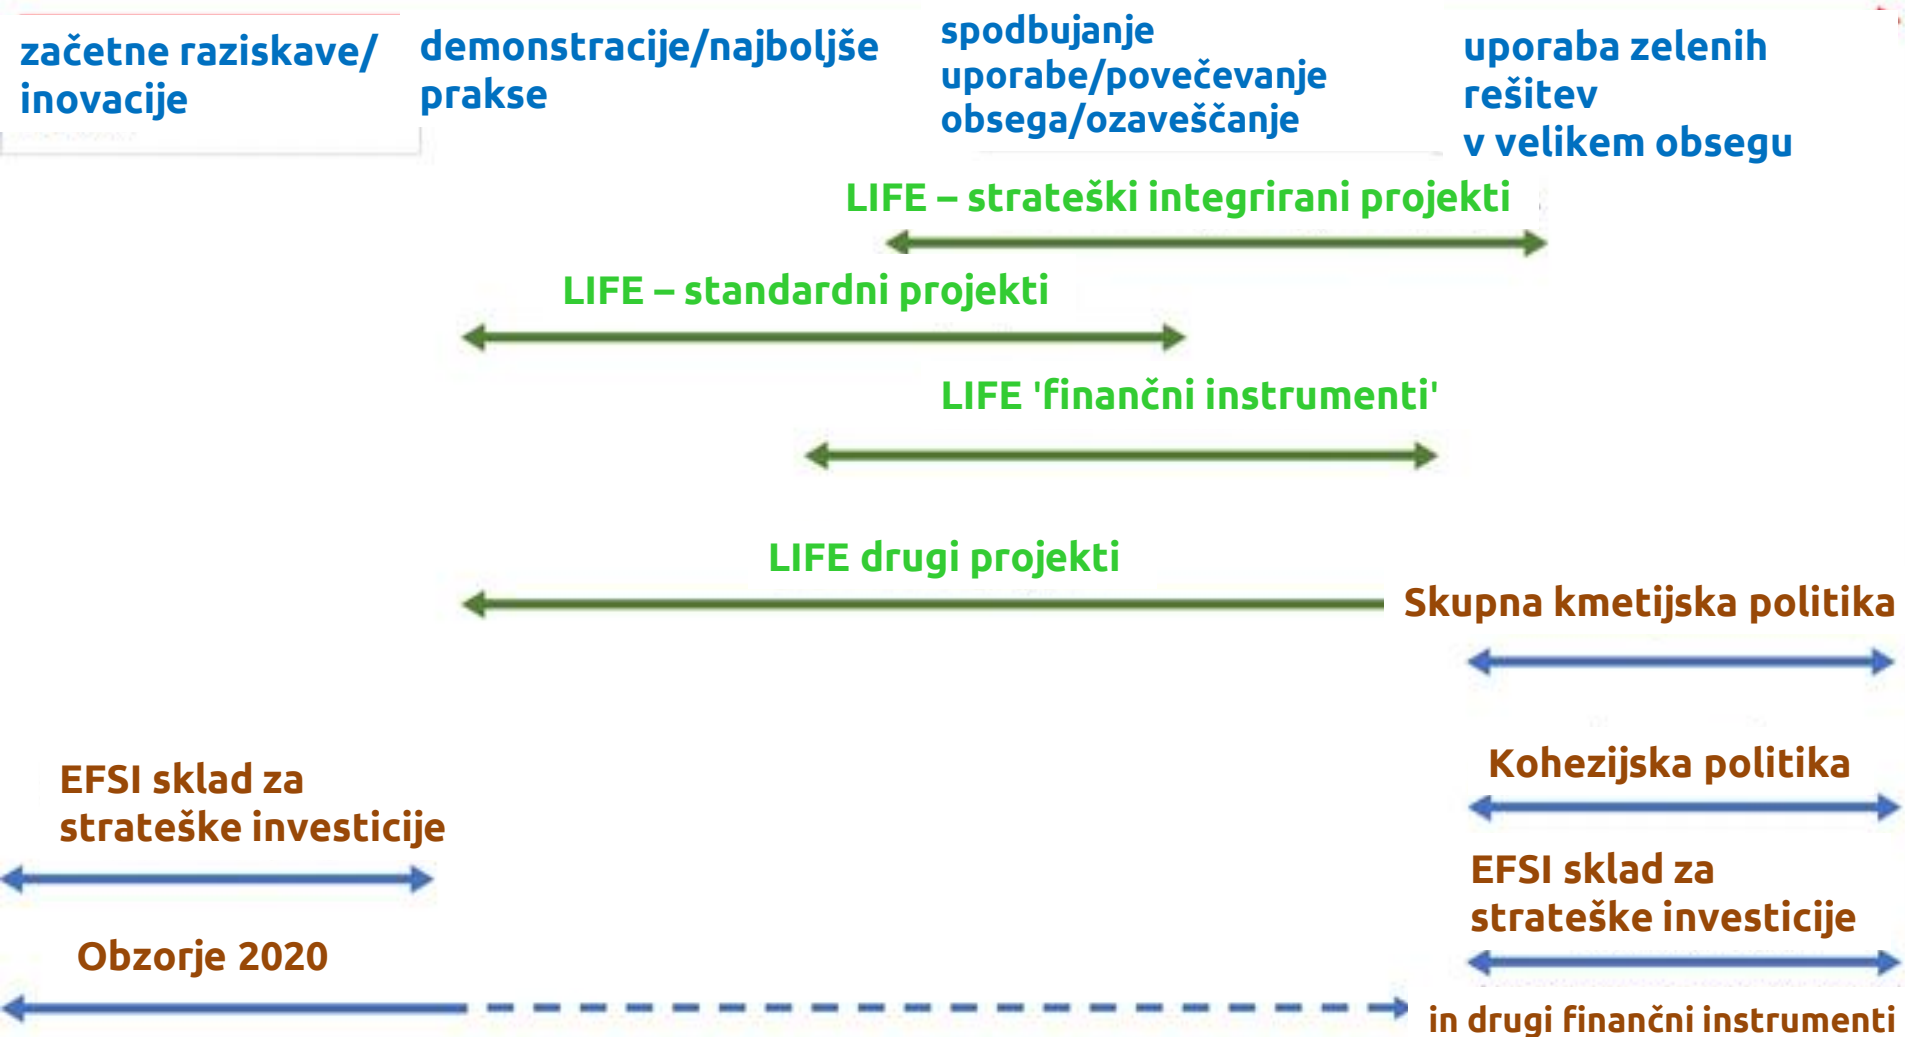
začetne raziskave/ inovacije

demonstracije/najboljše prakse

spodbujanje uporabe/povečevanje obsega/ozaveščanje

uporaba zelenih rešitev v velikem obsegu

LIFE – strateški integrirani projekti

LIFE – standardni projekti

LIFE 'finančni instrumenti'

LIFE drugi projekti

Skupna kmetijska politika

Kohezijska politika

EFSI sklad za strateške investicije

EFSI sklad za strateške investicije

Obzorje 2020

in drugi finančni instrumenti